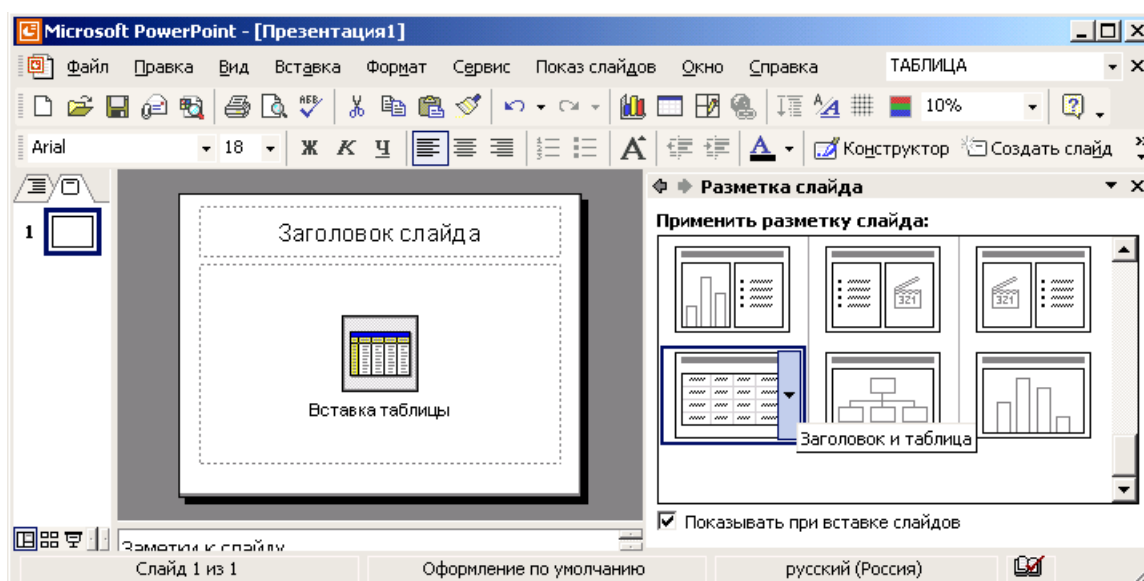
Microsoft PowerPoint - [Презентация1]

Файл Правка Вид Вставка Формат Сервис Показ слайдов Окно Справка ТАБЛИЦА

10%

Arial 18 Ж К Ч Конструктор Создать слайд

1

Заголовок слайда

Вставка таблицы

Разметка слайда

Применить разметку слайда:

321

321

Заголовок и таблица

Показывать при вставке слайдов

Заметки к слайду

Слайд 1 из 1 Оформление по умолчанию русский (Россия)